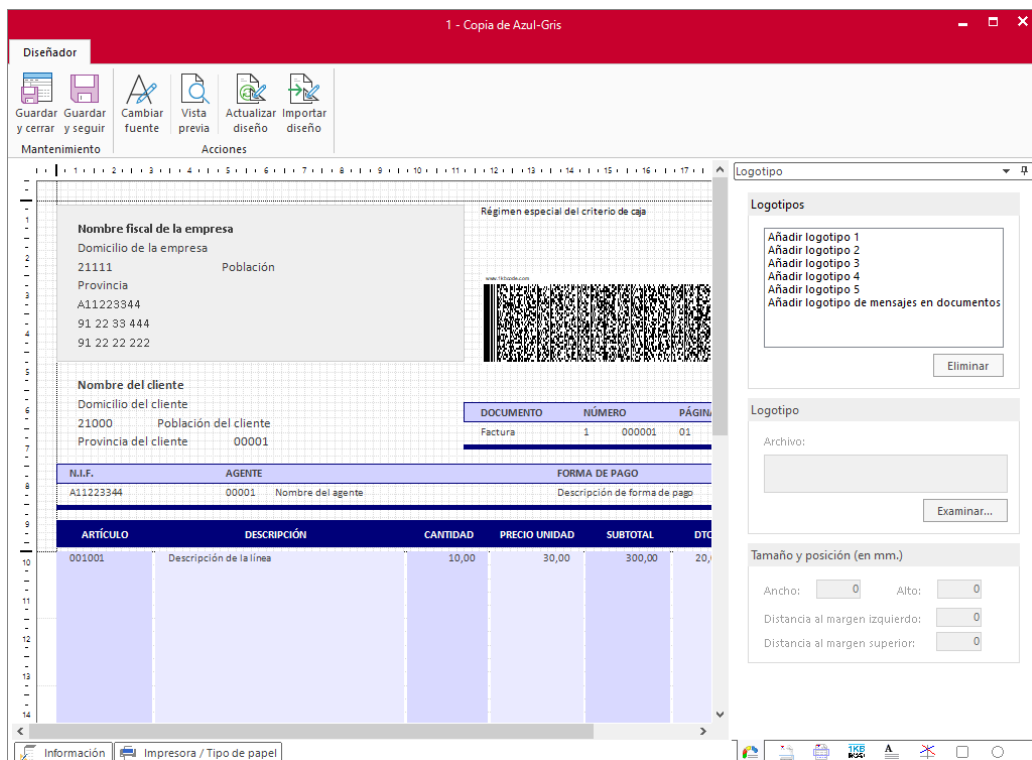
1 - Copia de Azul-Gris

Diseñador

Guardar y cerrar
Guardar y seguir
Mantenimiento
Cambiar fuente
Vista previa
Actualizar diseño
Importar diseño
Acciones

Nombre fiscal de la empresa
Domicilio de la empresa
21111 Población
Provincia
A11223344
91 22 33 444
91 22 22 222

Régimen especial del criterio de caja

www.tbtcode.com

Nombre del cliente
Domicilio del cliente
21000 Población del cliente
Provincia del cliente 00001

| DOCUMENTO | NÚMERO | | PÁGINA |
|---|---|---|---|
| Factura | 1 | 000001 | 01 |

| N.I.F. | AGENTE | | FORMA DE PAGO |
|---|---|---|---|
| A11223344 | 00001 | Nombre del agente | Descripción de forma de pago |

| ARTÍCULO | DESCRIPCIÓN | CANTIDAD | PRECIO UNIDAD | SUBTOTAL | DTO |
|---|---|---|---|---|---|
| 001001 | Descripción de la línea | 10,00 | 30,00 | 300,00 | 20,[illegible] |

Logotipo

Logotipos
Añadir logotipo 1
Añadir logotipo 2
Añadir logotipo 3
Añadir logotipo 4
Añadir logotipo 5
Añadir logotipo de mensajes en documentos
Eliminar

Logotipo
Archivo:
Examinar...

Tamaño y posición (en mm.)
Ancho: 0
Alto: 0
Distancia al margen izquierdo: 0
Distancia al margen superior: 0

Información
Impresora / Tipo de papel